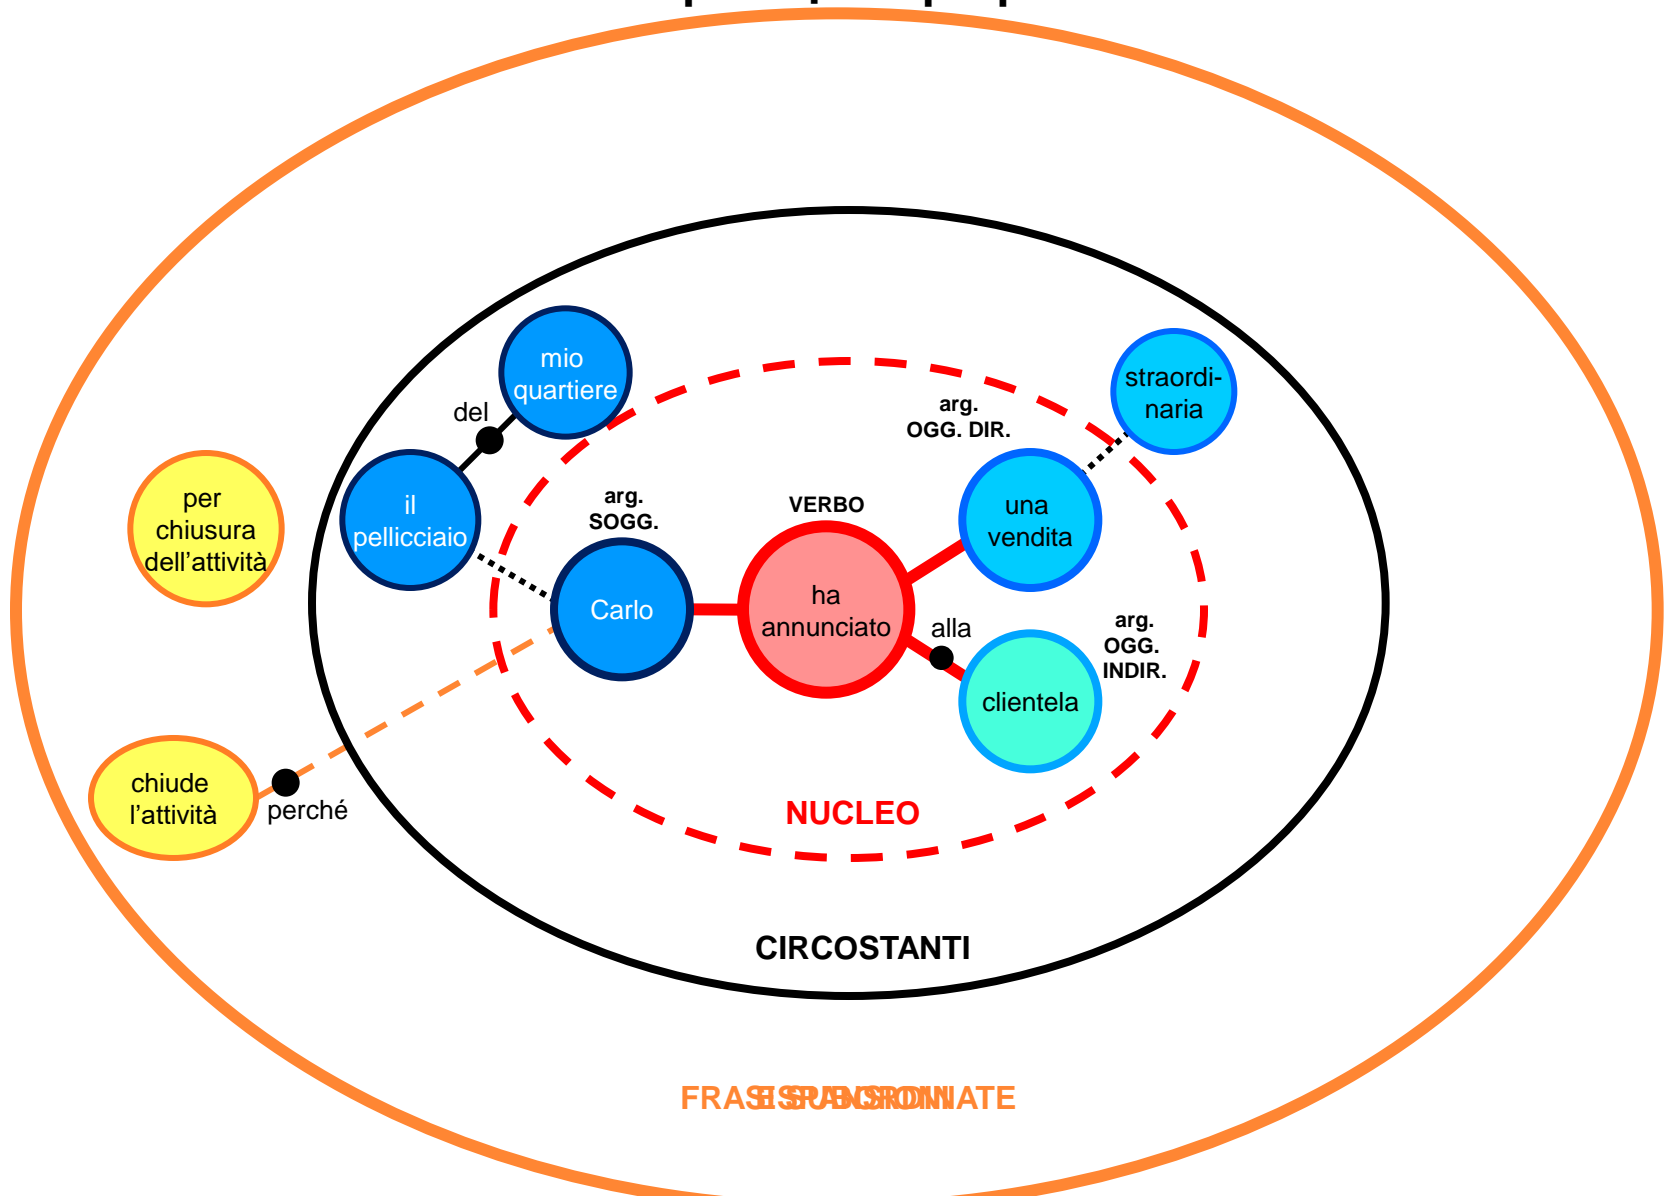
mio quartiere

del

il pellicciaio

per chiusura dell'attività

arg. SOGG.

Carlo

VERBO

ha annunciato

arg. OGG. DIR.

una vendita

straordi-naria

alla

clientela

arg. OGG. INDIR.

chiude l'attività

perché

NUCLEO

CIRCOSTANTI

FRASI SUBORDINATE / ESPANSIONI